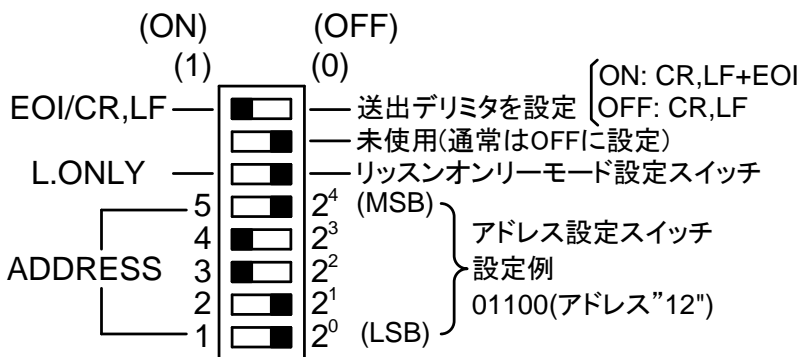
(ON) (OFF)
(1) (0)
EOI/CR,LF 送出デリミタを設定 ON: CR,LF+EOI
OFF: CR,LF
未使用(通常はOFFに設定)
L.ONLY リッスンオンリーモード設定スイッチ
5 $2^4$ (MSB)
4 $2^3$
ADDRESS 3 $2^2$
2 $2^1$
1 $2^0$ (LSB)
アドレス設定スイッチ
設定例
01100(アドレス"12")